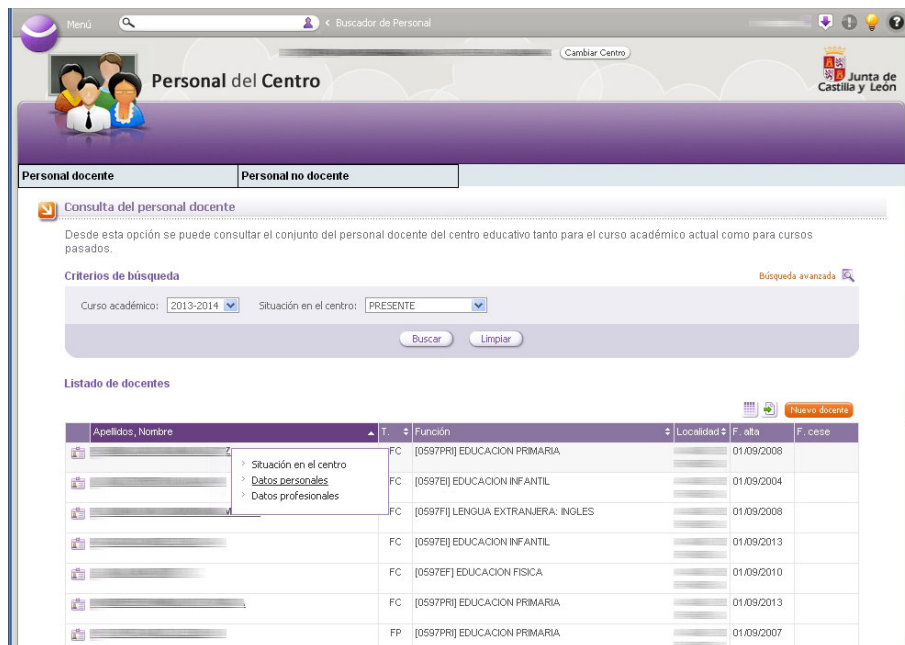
Menú
< Buscador de Personal

Cambiar Centro

Personal del Centro

Junta de Castilla y León

Personal docente | Personal no docente

Consulta del personal docente

Desde esta opción se puede consultar el conjunto del personal docente del centro educativo tanto para el curso académico actual como para cursos pasados.

Criterios de búsqueda

Búsqueda avanzada

Curso académico: 2013-2014 Situación en el centro: PRESENTE

Buscar Limpiar

Listado de docentes

Nuevo docente

| | Apellidos, Nombre | T. | Función | Localidad | F. alta | F. cese |
|---|---|---|---|---|---|---|
| | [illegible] | FC | [0597PRI] EDUCACION PRIMARIA | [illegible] | 01/09/2008 | |
| | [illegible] | FC | [0597EI] EDUCACION INFANTIL | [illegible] | 01/09/2004 | |
| | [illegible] | FC | [0597FI] LENGUA EXTRANJERA: INGLES | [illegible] | 01/09/2008 | |
| | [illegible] | FC | [0597EI] EDUCACION INFANTIL | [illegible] | 01/09/2013 | |
| | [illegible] | FC | [0597EF] EDUCACION FISICA | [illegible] | 01/09/2010 | |
| | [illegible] | FC | [0597PRI] EDUCACION PRIMARIA | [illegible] | 01/09/2013 | |
| | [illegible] | FP | [0597PRI] EDUCACION PRIMARIA | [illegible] | 01/09/2007 | |

Situación en el centro
Datos personales
Datos profesionales